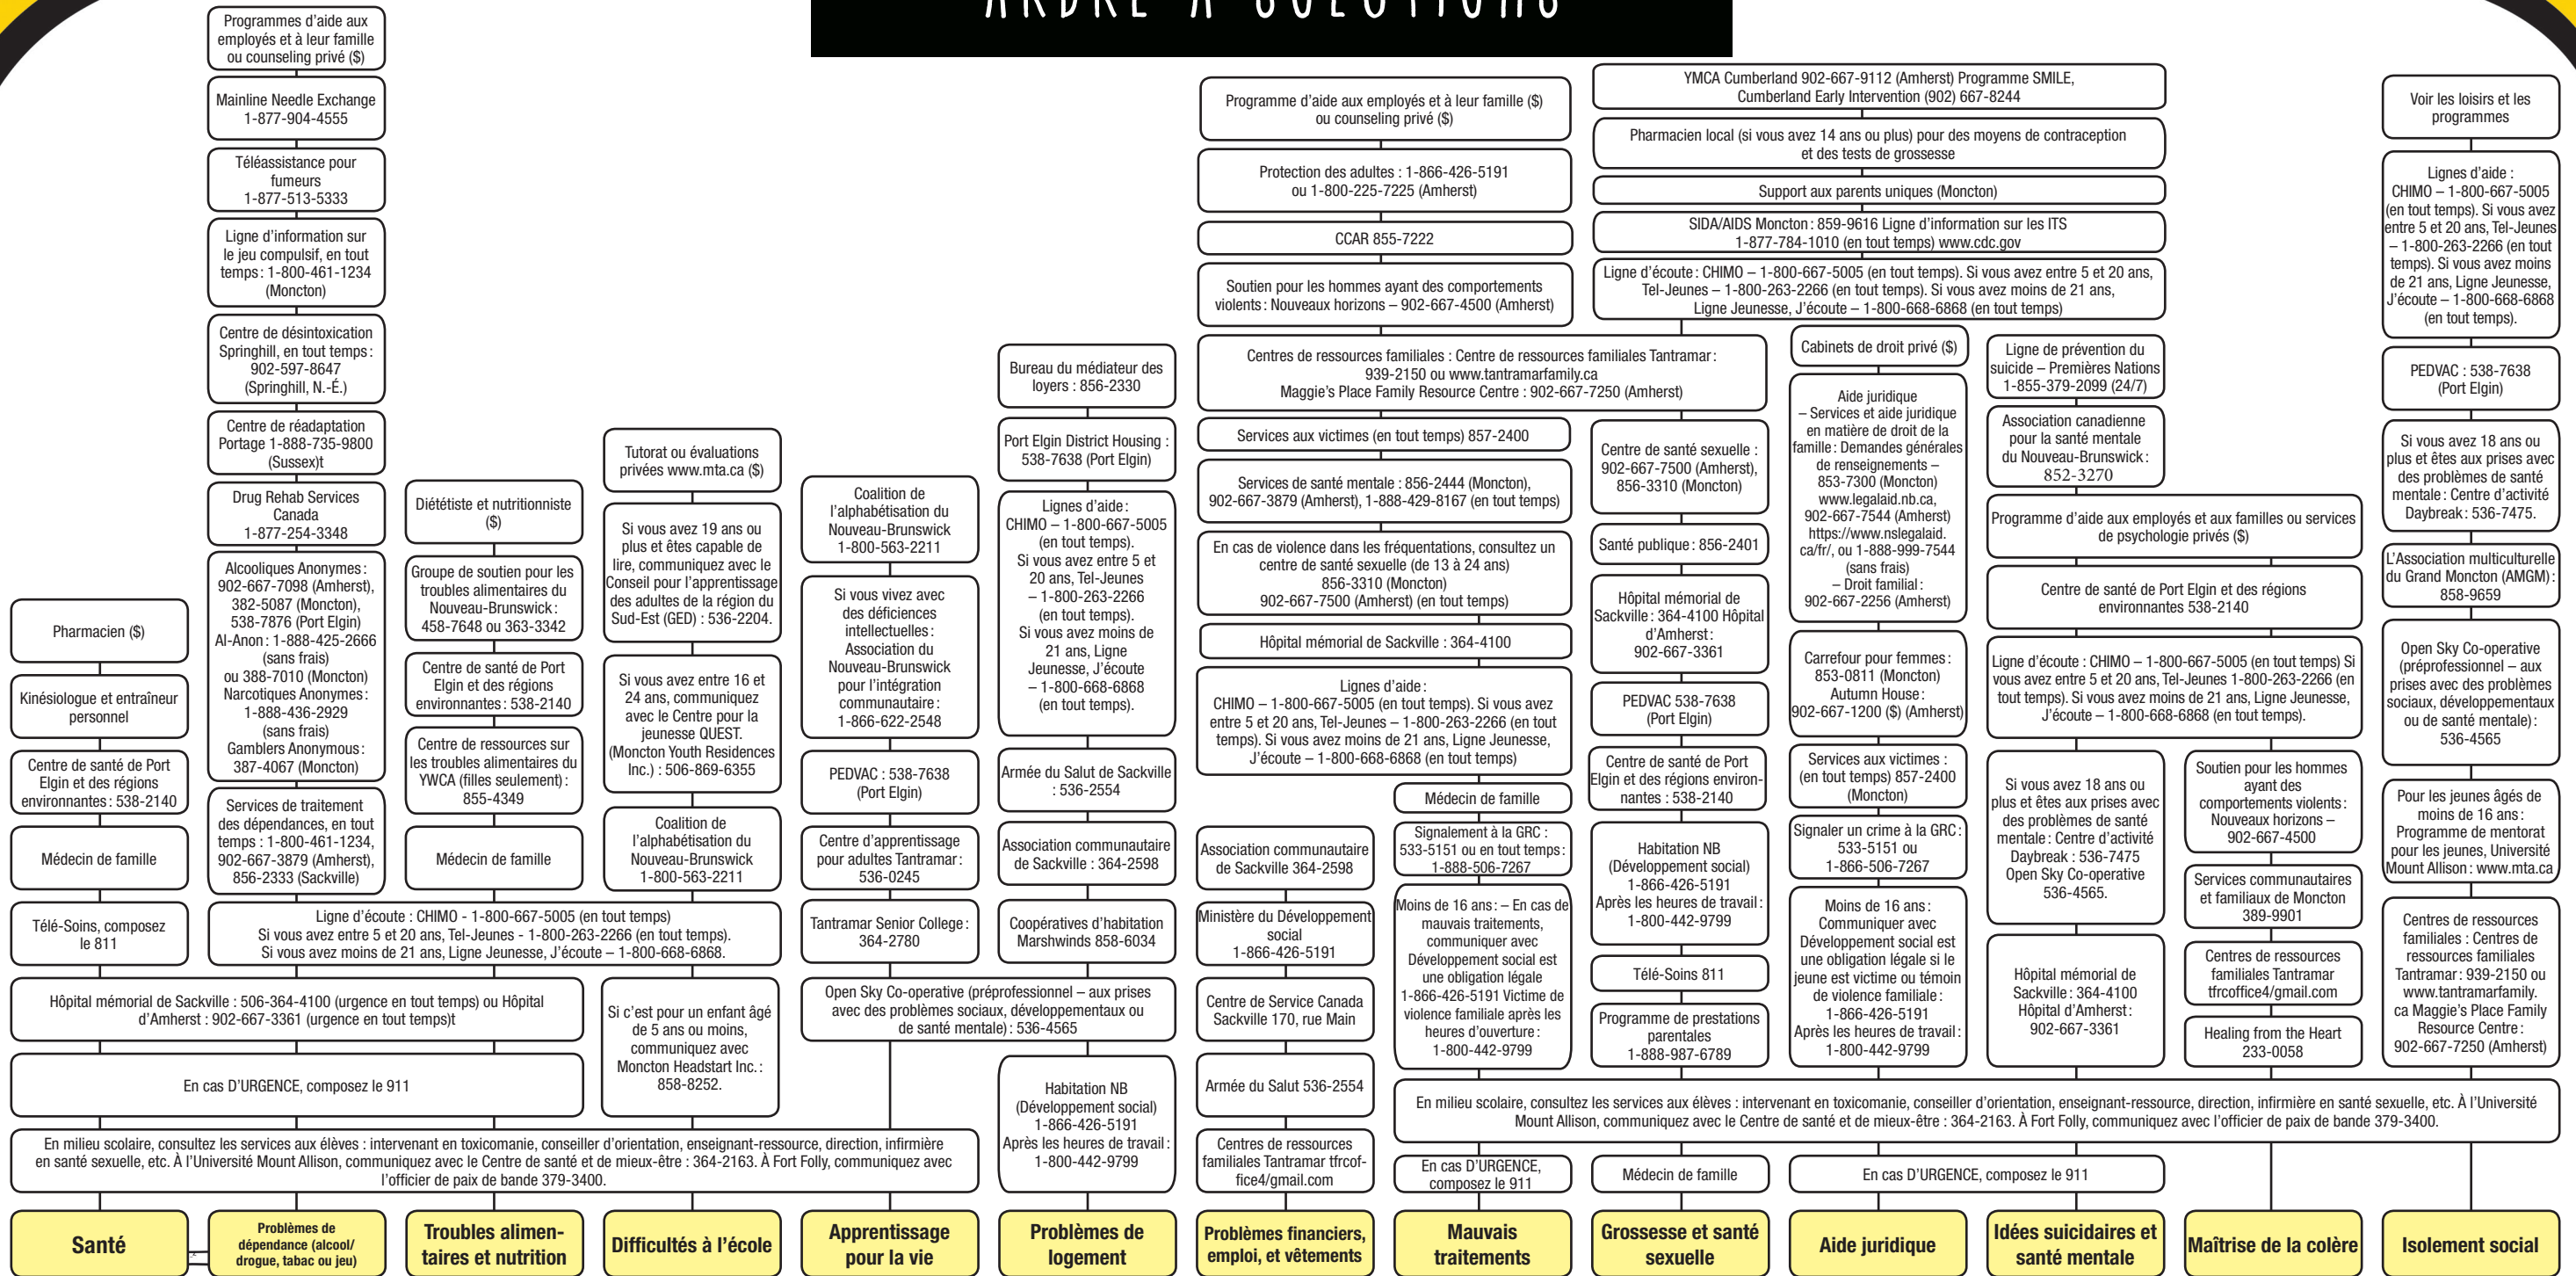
Programmes d'aide aux employés et à leur famille ou counseling privé ($)

Mainline Needle Exchange 1-877-904-4555

Téléassistance pour fumeurs 1-877-513-5333

Ligne d'information sur le jeu compulsif, en tout temps : 1-800-461-1234 (Moncton)

Centre de désintoxication Springhill, en tout temps : 902-597-8647 (Springhill, N.-É.)

Centre de réadaptation Portage 1-888-735-9800 (Sussex)t

Drug Rehab Services Canada 1-877-254-3348

Alcooliques Anonymes : 902-667-7098 (Amherst), 382-5087 (Moncton), 538-7876 (Port Elgin) Al-Anon : 1-888-425-2666 (sans frais) ou 388-7010 (Moncton) Narcotiques Anonymes : 1-888-436-2929 (sans frais) Gamblers Anonymous : 387-4067 (Moncton)

Services de traitement des dépendances, en tout temps : 1-800-461-1234, 902-667-3879 (Amherst), 856-2333 (Sackville)

Pharmacien ($)

Kinésiologue et entraîneur personnel

Centre de santé de Port Elgin et des régions environnantes : 538-2140

Médecin de famille

Télé-Soins, composez le 811

Diététiste et nutritionniste ($)

Groupe de soutien pour les troubles alimentaires du Nouveau-Brunswick : 458-7648 ou 363-3342

Centre de santé de Port Elgin et des régions environnantes : 538-2140

Centre de ressources sur les troubles alimentaires du YWCA (filles seulement) : 855-4349

Médecin de famille

Tutorat ou évaluations privées www.mta.ca ($)

Si vous avez 19 ans ou plus et êtes capable de lire, communiquez avec le Conseil pour l'apprentissage des adultes de la région du Sud-Est (GED) : 536-2204.

Si vous avez entre 16 et 24 ans, communiquez avec le Centre pour la jeunesse QUEST. (Moncton Youth Residences Inc.) : 506-869-6355

Coalition de l'alphabétisation du Nouveau-Brunswick 1-800-563-2211

Coalition de l'alphabétisation du Nouveau-Brunswick 1-800-563-2211

Si vous vivez avec des déficiences intellectuelles : Association du Nouveau-Brunswick pour l'intégration communautaire : 1-866-622-2548

PEDVAC : 538-7638 (Port Elgin)

Centre d'apprentissage pour adultes Tantramar : 536-0245

Tantramar Senior College : 364-2780

Ligne d'écoute : CHIMO - 1-800-667-5005 (en tout temps) Si vous avez entre 5 et 20 ans, Tel-Jeunes - 1-800-263-2266 (en tout temps). Si vous avez moins de 21 ans, Ligne Jeunesse, J'écoute – 1-800-668-6868.

Hôpital mémorial de Sackville : 506-364-4100 (urgence en tout temps) ou Hôpital d'Amherst : 902-667-3361 (urgence en tout temps)t

Si c'est pour un enfant âgé de 5 ans ou moins, communiquez avec Moncton Headstart Inc. : 858-8252.

Open Sky Co-operative (préprofessionnel – aux prises avec des problèmes sociaux, développementaux ou de santé mentale) : 536-4565

En cas D'URGENCE, composez le 911

En milieu scolaire, consultez les services aux élèves : intervenant en toxicomanie, conseiller d'orientation, enseignant-ressource, direction, infirmière en santé sexuelle, etc. À l'Université Mount Allison, communiquez avec le Centre de santé et de mieux-être : 364-2163. À Fort Folly, communiquez avec l'officier de paix de bande 379-3400.

Bureau du médiateur des loyers : 856-2330

Port Elgin District Housing : 538-7638 (Port Elgin)

Lignes d'aide : CHIMO – 1-800-667-5005 (en tout temps). Si vous avez entre 5 et 20 ans, Tel-Jeunes – 1-800-263-2266 (en tout temps). Si vous avez moins de 21 ans, Ligne Jeunesse, J'écoute – 1-800-668-6868 (en tout temps).

Armée du Salut de Sackville : 536-2554

Association communautaire de Sackville : 364-2598

Coopératives d'habitation Marshwinds 858-6034

Habitation NB (Développement social) 1-866-426-5191 Après les heures de travail : 1-800-442-9799

Programme d'aide aux employés et à leur famille ($) ou counseling privé ($)

Protection des adultes : 1-866-426-5191 ou 1-800-225-7225 (Amherst)

CCAR 855-7222

Soutien pour les hommes ayant des comportements violents : Nouveaux horizons – 902-667-4500 (Amherst)

Centres de ressources familiales : Centre de ressources familiales Tantramar : 939-2150 ou www.tantramarfamily.ca Maggie's Place Family Resource Centre : 902-667-7250 (Amherst)

Services aux victimes (en tout temps) 857-2400

Services de santé mentale : 856-2444 (Moncton), 902-667-3879 (Amherst), 1-888-429-8167 (en tout temps)

En cas de violence dans les fréquentations, consultez un centre de santé sexuelle (de 13 à 24 ans) 856-3310 (Moncton) 902-667-7500 (Amherst) (en tout temps)

Hôpital mémorial de Sackville : 364-4100

Lignes d'aide : CHIMO – 1-800-667-5005 (en tout temps). Si vous avez entre 5 et 20 ans, Tel-Jeunes – 1-800-263-2266 (en tout temps). Si vous avez moins de 21 ans, Ligne Jeunesse, J'écoute – 1-800-668-6868 (en tout temps)

Association communautaire de Sackville 364-2598

Ministère du Développement social 1-866-426-5191

Centre de Service Canada Sackville 170, rue Main

Armée du Salut 536-2554

Centres de ressources familiales Tantramar tfrcoffice4/gmail.com

Médecin de famille

Signalement à la GRC : 533-5151 ou en tout temps : 1-888-506-7267

Moins de 16 ans : – En cas de mauvais traitements, communiquer avec Développement social est une obligation légale 1-866-426-5191 Victime de violence familiale après les heures d'ouverture : 1-800-442-9799

YMCA Cumberland 902-667-9112 (Amherst) Programme SMILE, Cumberland Early Intervention (902) 667-8244

Pharmacien local (si vous avez 14 ans ou plus) pour des moyens de contraception et des tests de grossesse

Support aux parents uniques (Moncton)

SIDA/AIDS Moncton : 859-9616 Ligne d'information sur les ITS 1-877-784-1010 (en tout temps) www.cdc.gov

Ligne d'écoute : CHIMO – 1-800-667-5005 (en tout temps). Si vous avez entre 5 et 20 ans, Tel-Jeunes – 1-800-263-2266 (en tout temps). Si vous avez moins de 21 ans, Ligne Jeunesse, J'écoute – 1-800-668-6868 (en tout temps)

Centre de santé sexuelle : 902-667-7500 (Amherst), 856-3310 (Moncton)

Santé publique : 856-2401

Hôpital mémorial de Sackville : 364-4100 Hôpital d'Amherst : 902-667-3361

PEDVAC 538-7638 (Port Elgin)

Centre de santé de Port Elgin et des régions environnantes : 538-2140

Habitation NB (Développement social) 1-866-426-5191 Après les heures de travail : 1-800-442-9799

Télé-Soins 811

Programme de prestations parentales 1-888-987-6789

Cabinets de droit privé ($)

Aide juridique – Services et aide juridique en matière de droit de la famille : Demandes générales de renseignements – 853-7300 (Moncton) www.legalaid.nb.ca, 902-667-7544 (Amherst) https://www.nslegalaid.ca/fr/, ou 1-888-999-7544 (sans frais) – Droit familial : 902-667-2256 (Amherst)

Carrefour pour femmes : 853-0811 (Moncton) Autumn House : 902-667-1200 ($) (Amherst)

Services aux victimes : (en tout temps) 857-2400 (Moncton)

Signaler un crime à la GRC : 533-5151 ou 1-866-506-7267

Moins de 16 ans : Communiquer avec Développement social est une obligation légale si le jeune est victime ou témoin de violence familiale : 1-866-426-5191 Après les heures de travail : 1-800-442-9799

Ligne de prévention du suicide – Premières Nations 1-855-379-2099 (24/7)

Association canadienne pour la santé mentale du Nouveau-Brunswick : 852-3270

Programme d'aide aux employés et aux familles ou services de psychologie privés ($)

Centre de santé de Port Elgin et des régions environnantes 538-2140

Ligne d'écoute : CHIMO – 1-800-667-5005 (en tout temps) Si vous avez entre 5 et 20 ans, Tel-Jeunes 1-800-263-2266 (en tout temps). Si vous avez moins de 21 ans, Ligne Jeunesse, J'écoute – 1-800-668-6868 (en tout temps).

Si vous avez 18 ans ou plus et êtes aux prises avec des problèmes de santé mentale : Centre d'activité Daybreak : 536-7475 Open Sky Co-operative 536-4565.

Hôpital mémorial de Sackville : 364-4100 Hôpital d'Amherst : 902-667-3361

Soutien pour les hommes ayant des comportements violents : Nouveaux horizons – 902-667-4500

Services communautaires et familiaux de Moncton 389-9901

Centres de ressources familiales Tantramar tfrcoffice4/gmail.com

Healing from the Heart 233-0058

Voir les loisirs et les programmes

Lignes d'aide : CHIMO – 1-800-667-5005 (en tout temps). Si vous avez entre 5 et 20 ans, Tel-Jeunes – 1-800-263-2266 (en tout temps). Si vous avez moins de 21 ans, Ligne Jeunesse, J'écoute – 1-800-668-6868 (en tout temps).

PEDVAC : 538-7638 (Port Elgin)

Si vous avez 18 ans ou plus et êtes aux prises avec des problèmes de santé mentale : Centre d'activité Daybreak : 536-7475.

L'Association multiculturelle du Grand Moncton (AMGM) : 858-9659

Open Sky Co-operative (préprofessionnel – aux prises avec des problèmes sociaux, développementaux ou de santé mentale) : 536-4565

Pour les jeunes âgés de moins de 16 ans : Programme de mentorat pour les jeunes, Université Mount Allison : www.mta.ca

Centres de ressources familiales : Centres de ressources familiales Tantramar : 939-2150 ou www.tantramarfamily.ca Maggie's Place Family Resource Centre : 902-667-7250 (Amherst)

En milieu scolaire, consultez les services aux élèves : intervenant en toxicomanie, conseiller d'orientation, enseignant-ressource, direction, infirmière en santé sexuelle, etc. À l'Université Mount Allison, communiquez avec le Centre de santé et de mieux-être : 364-2163. À Fort Folly, communiquez avec l'officier de paix de bande 379-3400.

En cas D'URGENCE, composez le 911

Médecin de famille

En cas D'URGENCE, composez le 911

Santé

Problèmes de dépendance (alcool/ drogue, tabac ou jeu)

Troubles alimentaires et nutrition

Difficultés à l'école

Apprentissage pour la vie

Problèmes de logement

Problèmes financiers, emploi, et vêtements

Mauvais traitements

Grossesse et santé sexuelle

Aide juridique

Idées suicidaires et santé mentale

Maîtrise de la colère

Isolement social